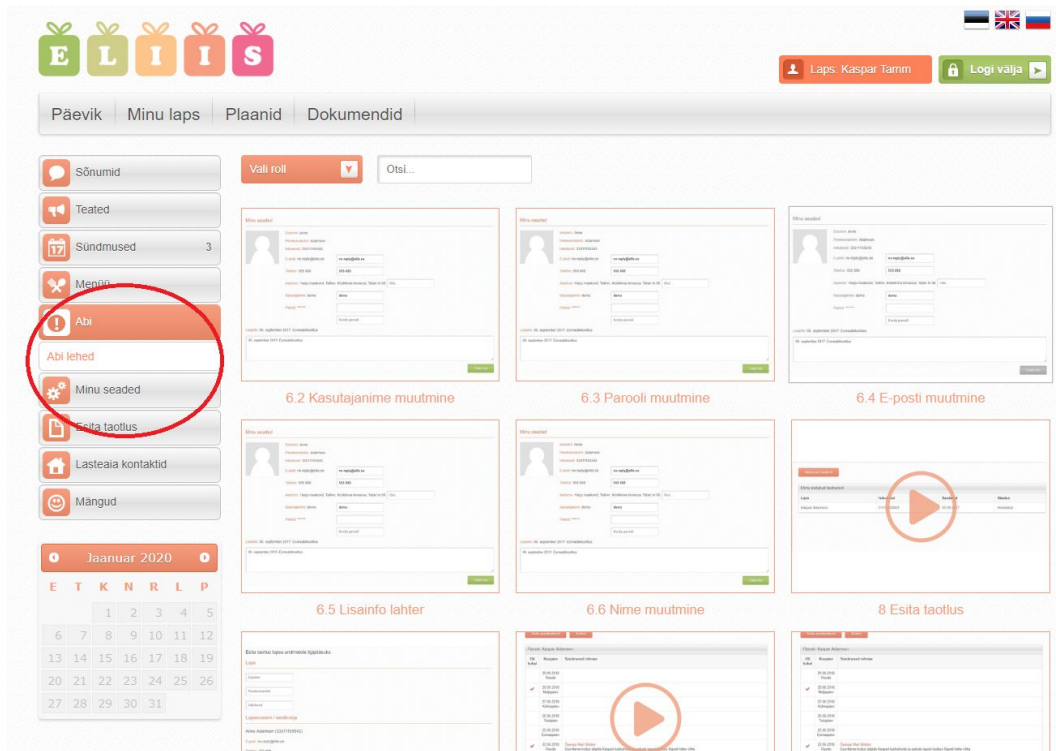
E L I I S

Laps: Kaspar Tamm

Logi välja

Päevik | Minu laps | Plaanid | Dokumendid

Sõnumid

Teated

Sündmused 3

Menüü

Abi

Abi lehed

Minu seaded

Esita taotlus

Lasteaia kontaktid

Mängud

Jaanuar 2020

| E | T | K | N | R | L | P |
|---|---|---|---|---|---|---|
| | | 1 | 2 | 3 | 4 | 5 |
| 6 | 7 | 8 | 9 | 10 | 11 | 12 |
| 13 | 14 | 15 | 16 | 17 | 18 | 19 |
| 20 | 21 | 22 | 23 | 24 | 25 | 26 |
| 27 | 28 | 29 | 30 | 31 | | |

Vali roll

Otsi...

Minu seaded

6.2 Kasutajanime muutmine

Minu seaded

6.3 Parooli muutmine

Minu seaded

6.4 E-posti muutmine

Minu seaded

6.5 Lisainfo lahter

Minu seaded

6.6 Nime muutmine

8 Esita taotlus

Esita taotlus lapse andmetele lisamiseks

Lapsevanem / seaduslik

Päevik: Kaspar Adamson